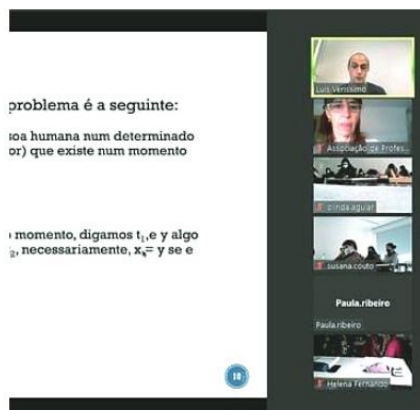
problema é a seguinte:

soa humana num determinado or) que existe num momento

momento, digamos $t_1$, e y algo $t_2$, necessariamente, $x_s$= y se e

Luís Veríssimo
Associação de Profes
cinda.aguiar
susana.couto
Paula.ribeiro
Paula.ribeiro
Helena Fernandes